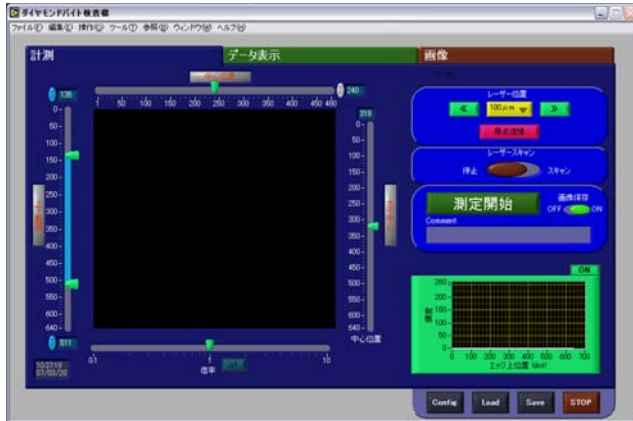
ダイヤモンドバイト検査機
ファイル(F) 編集(E) 操作(O) ツール(T) 参照(B) ウィンドウ(W) ヘルプ(H)

計測
データ表示
画像

135
240
1 50 100 150 200 250 300 350 400 450 480
0- 50- 100- 150- 200- 250- 300- 350- 400- 450- 500- 550- 600- 640-
511
319
0- 50- 100- 150- 200- 250- 300- 350- 400- 450- 500- 550- 600- 640-
中心位置
0.1 1 10
倍率

レーザー位置
«
100 μm
»
原点復帰

レーザースキャン
停止 スキャン

測定開始
画像保存
OFF ON
Comment

ON
200- 150- 100- 50- 0-
0 100 200 300 400 500 600 700
エッジ上位置 (px)

Config
Load
Save
STOP